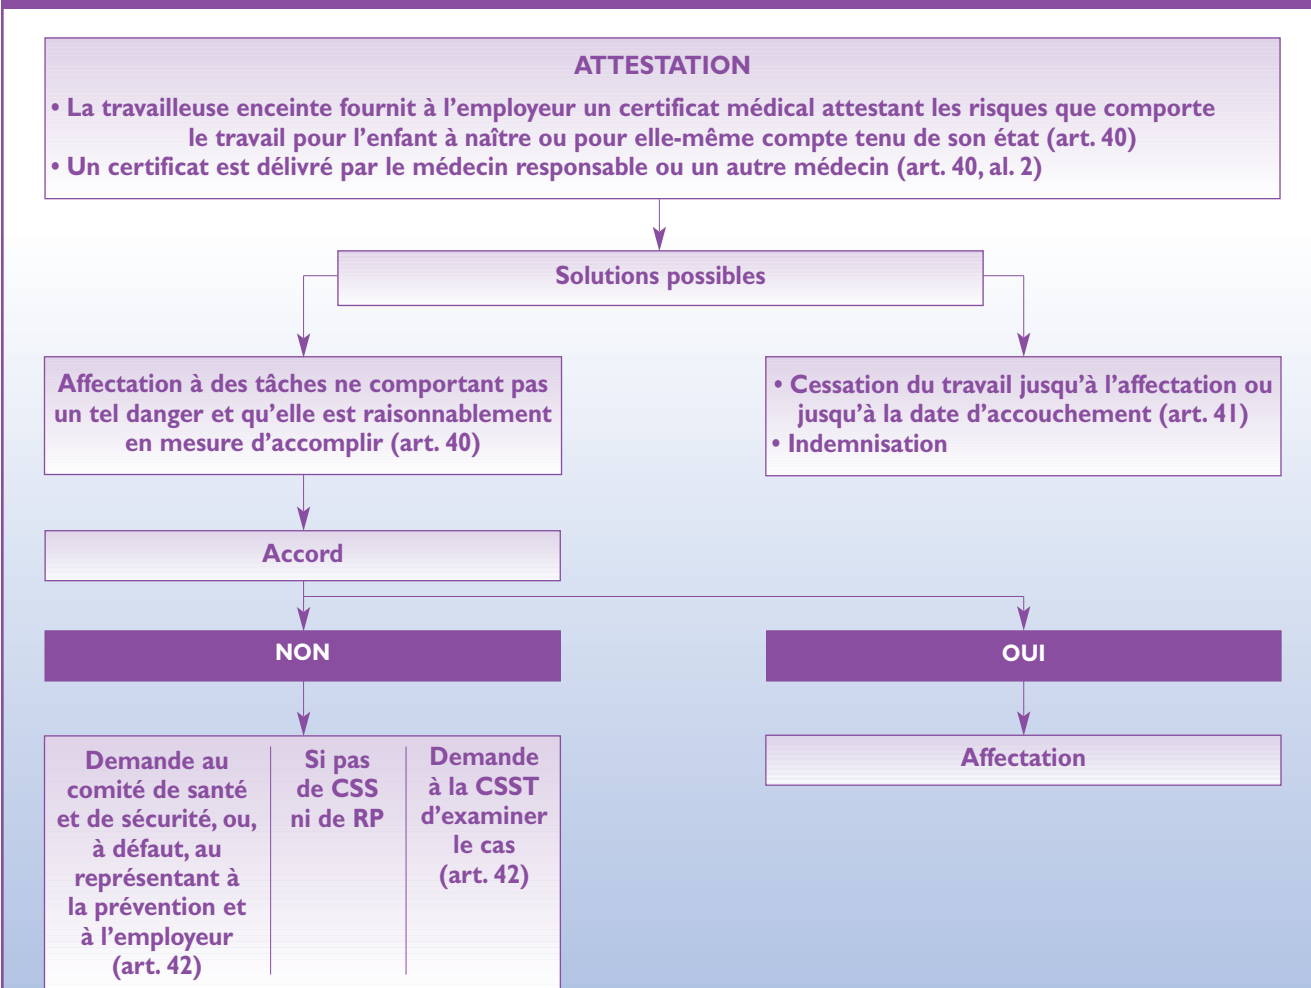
ATTESTATION

• La travailleuse enceinte fournit à l'employeur un certificat médical attestant les risques que comporte le travail pour l'enfant à naître ou pour elle-même compte tenu de son état (art. 40)
• Un certificat est délivré par le médecin responsable ou un autre médecin (art. 40, al. 2)

Solutions possibles

Affectation à des tâches ne comportant pas un tel danger et qu'elle est raisonnablement en mesure d'accomplir (art. 40)

• Cessation du travail jusqu'à l'affectation ou jusqu'à la date d'accouchement (art. 41)
• Indemnisation

Accord

NON

OUI

Demande au comité de santé et de sécurité, ou, à défaut, au représentant à la prévention et à l'employeur (art. 42)

Si pas de CSS ni de RP

Demande à la CSST d'examiner le cas (art. 42)

Affectation